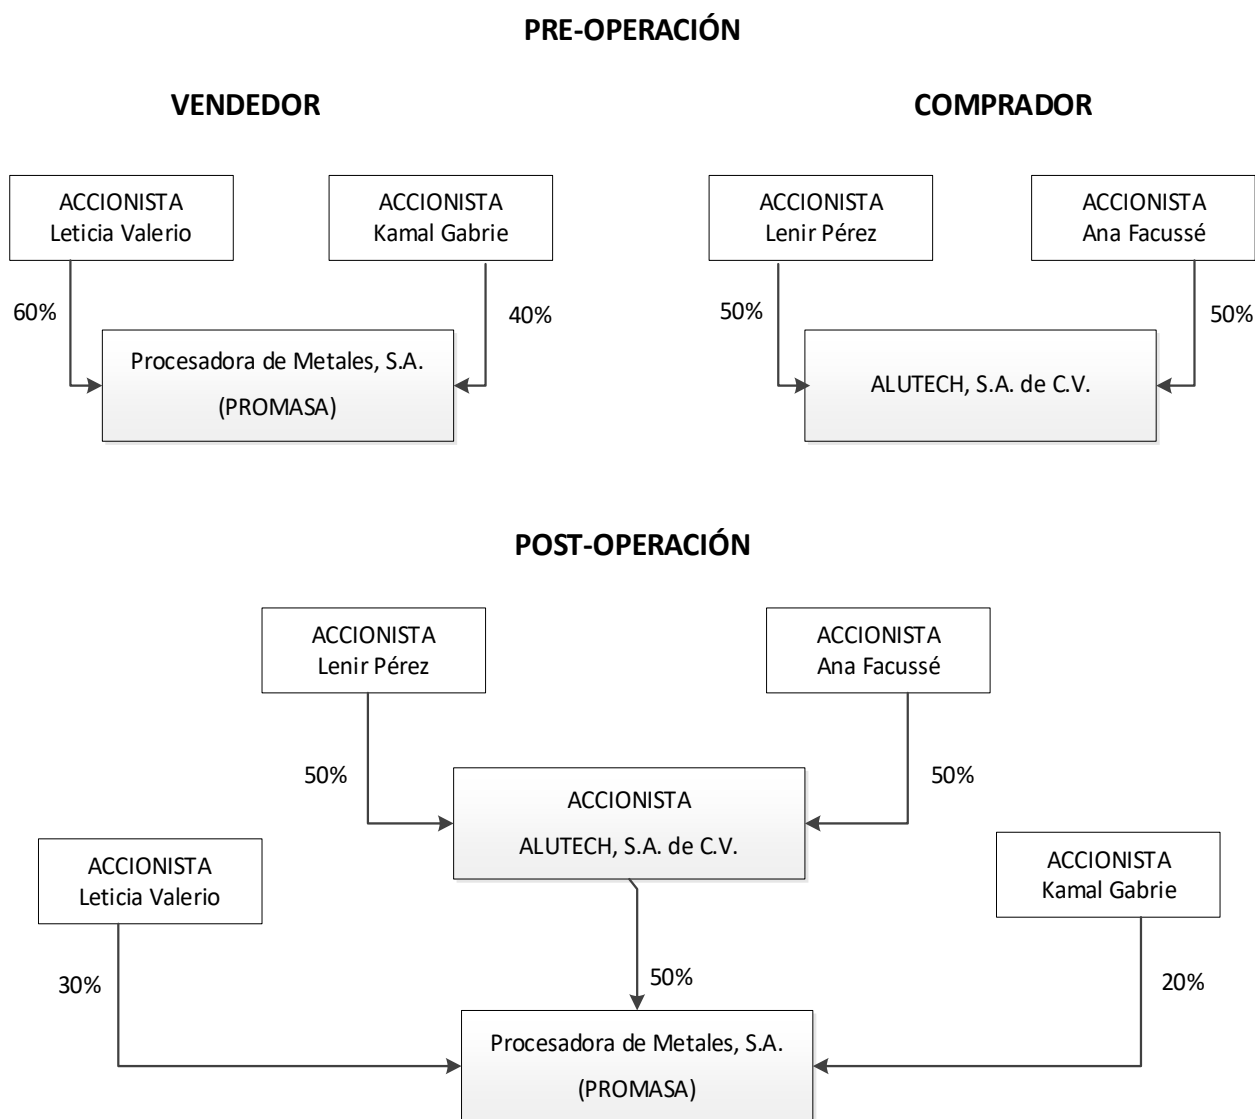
PRE-OPERACIÓN

VENDEDOR

ACCIONISTA
Leticia Valerio

ACCIONISTA
Kamal Gabrie

60%

40%

Procesadora de Metales, S.A.
(PROMASA)

COMPRADOR

ACCIONISTA
Lenir Pérez

ACCIONISTA
Ana Facussé

50%

50%

ALUTECH, S.A. de C.V.

POST-OPERACIÓN

ACCIONISTA
Lenir Pérez

ACCIONISTA
Ana Facussé

50%

50%

ACCIONISTA
ALUTECH, S.A. de C.V.

ACCIONISTA
Leticia Valerio

ACCIONISTA
Kamal Gabrie

30%

50%

20%

Procesadora de Metales, S.A.
(PROMASA)